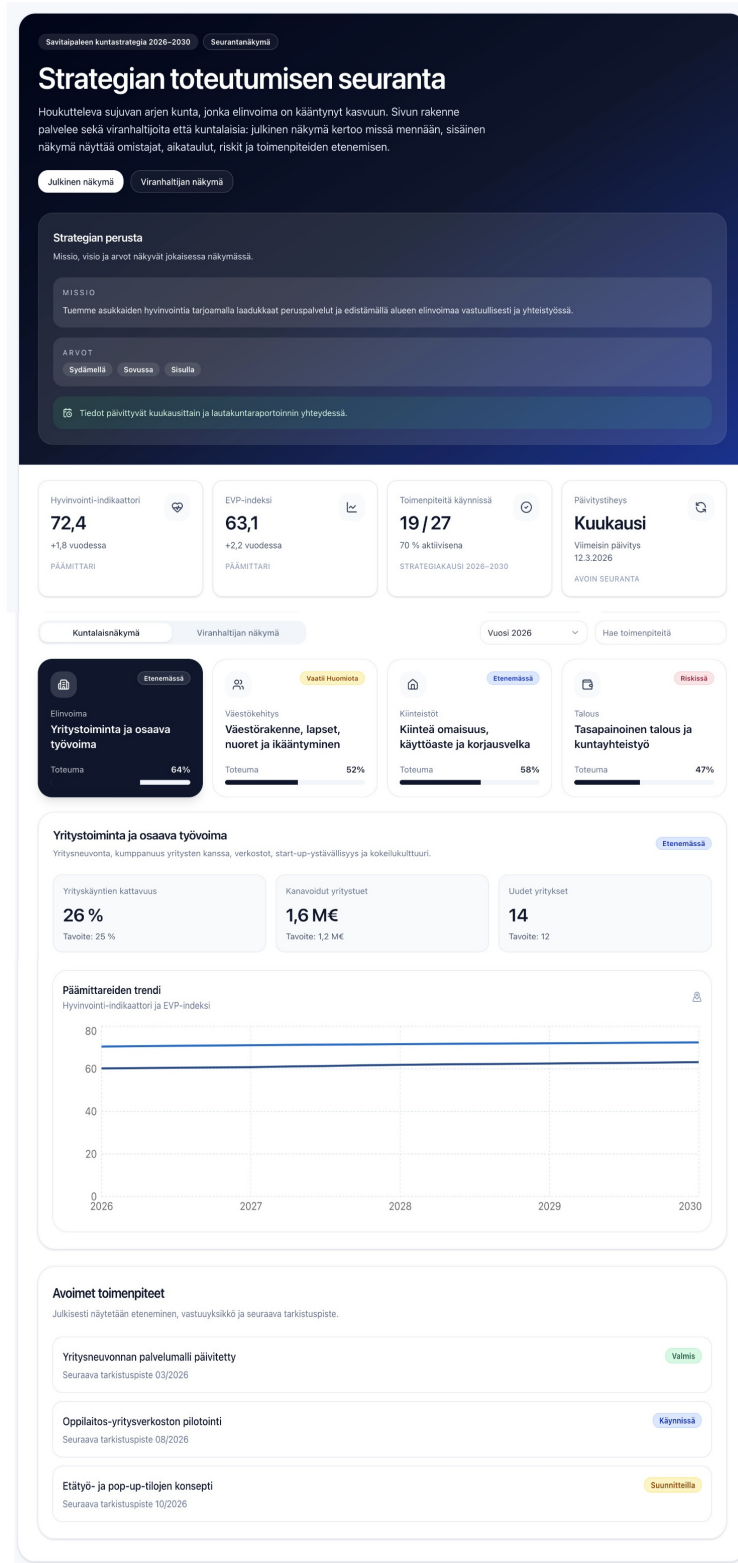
Savitaipaleen kuntastrategia 2026–2030 Seurantanäkymä

Strategian toteutumisen seuranta

Houkutteleva sujuvan arjen kunta, jonka elinvoima on kääntynyt kasvuun. Sivun rakenne palvelee sekä viranhaltijoita että kuntalaisia: julkinen näkymä kertoo missä mennään, sisäinen näkymä näyttää omistajat, aikataulut, riskit ja toimenpiteiden etenemisen.

Julkinen näkymä Viranhaltijan näkymä

Strategian perusta
Missio, visio ja arvot näkyvät jokaisessa näkymässä.

MISSIO
Tuemme asukkaiden hyvinvointia tarjoamalla laadukkaat peruspalvelut ja edistämällä alueen elinvoimaa vastuullisesti ja yhteistyössä.

ARVOT
Sydämellä Sovussa Sisulla

Tiedot päivittyvät kuukausittain ja lautakuntaraportoinnin yhteydessä.

Hyvinvointi-indikaattori
72,4
+1,8 vuodessa
PÄÄMITTARI

EVP-indeksi
63,1
+2,2 vuodessa
PÄÄMITTARI

Toimenpiteitä käynnissä
19 / 27
70 % aktiivisena
STRATEGIAKAUSI 2026–2030

Päivitystiheys
Kuukausi
Viimeisin päivitys
12.3.2026
AVOIN SEURANTA

Kuntalaisnäkymä Viranhaltijan näkymä Vuosi 2026 Hae toimenpiteitä

Etenemässä
Elinvoima
Yritystoiminta ja osaava työvoima
Toteuma 64%

Vaatii Huomiota
Väestökehitys
Väestörakenne, lapset, nuoret ja ikääntyminen
Toteuma 52%

Etenemässä
Kiinteistöt
Kiinteä omaisuus, käyttöaste ja korjausvelka
Toteuma 58%

Riskissä
Talous
Tasapainoinen talous ja kuntayhteistyö
Toteuma 47%

Yritystoiminta ja osaava työvoima
Yritysneuvonta, kumppanuus yritysten kanssa, verkostot, start-up-ystävällisyys ja kokeilukulttuuri.
Etenemässä

Yrityskäyntien kattavuus
26 %
Tavoite: 25 %

Kanavoidut yritystuet
1,6 M€
Tavoite: 1,2 M€

Uudet yritykset
14
Tavoite: 12

Päämittareiden trendi
Hyvinvointi-indikaattori ja EVP-indeksi
80
60
40
20
0
2026 2027 2028 2029 2030

Avoimet toimenpiteet
Julkisesti näytetään eteneminen, vastuuyksikkö ja seuraava tarkistuspiste.

Yritysneuvonnan palvelumalli päivitetty
Seuraava tarkistuspiste 03/2026
Valmis

Oppilaitos-yritysverkoston pilotointi
Seuraava tarkistuspiste 08/2026
Käynnissä

Etätyö- ja pop-up-tilojen konsepti
Seuraava tarkistuspiste 10/2026
Suunnitteilla